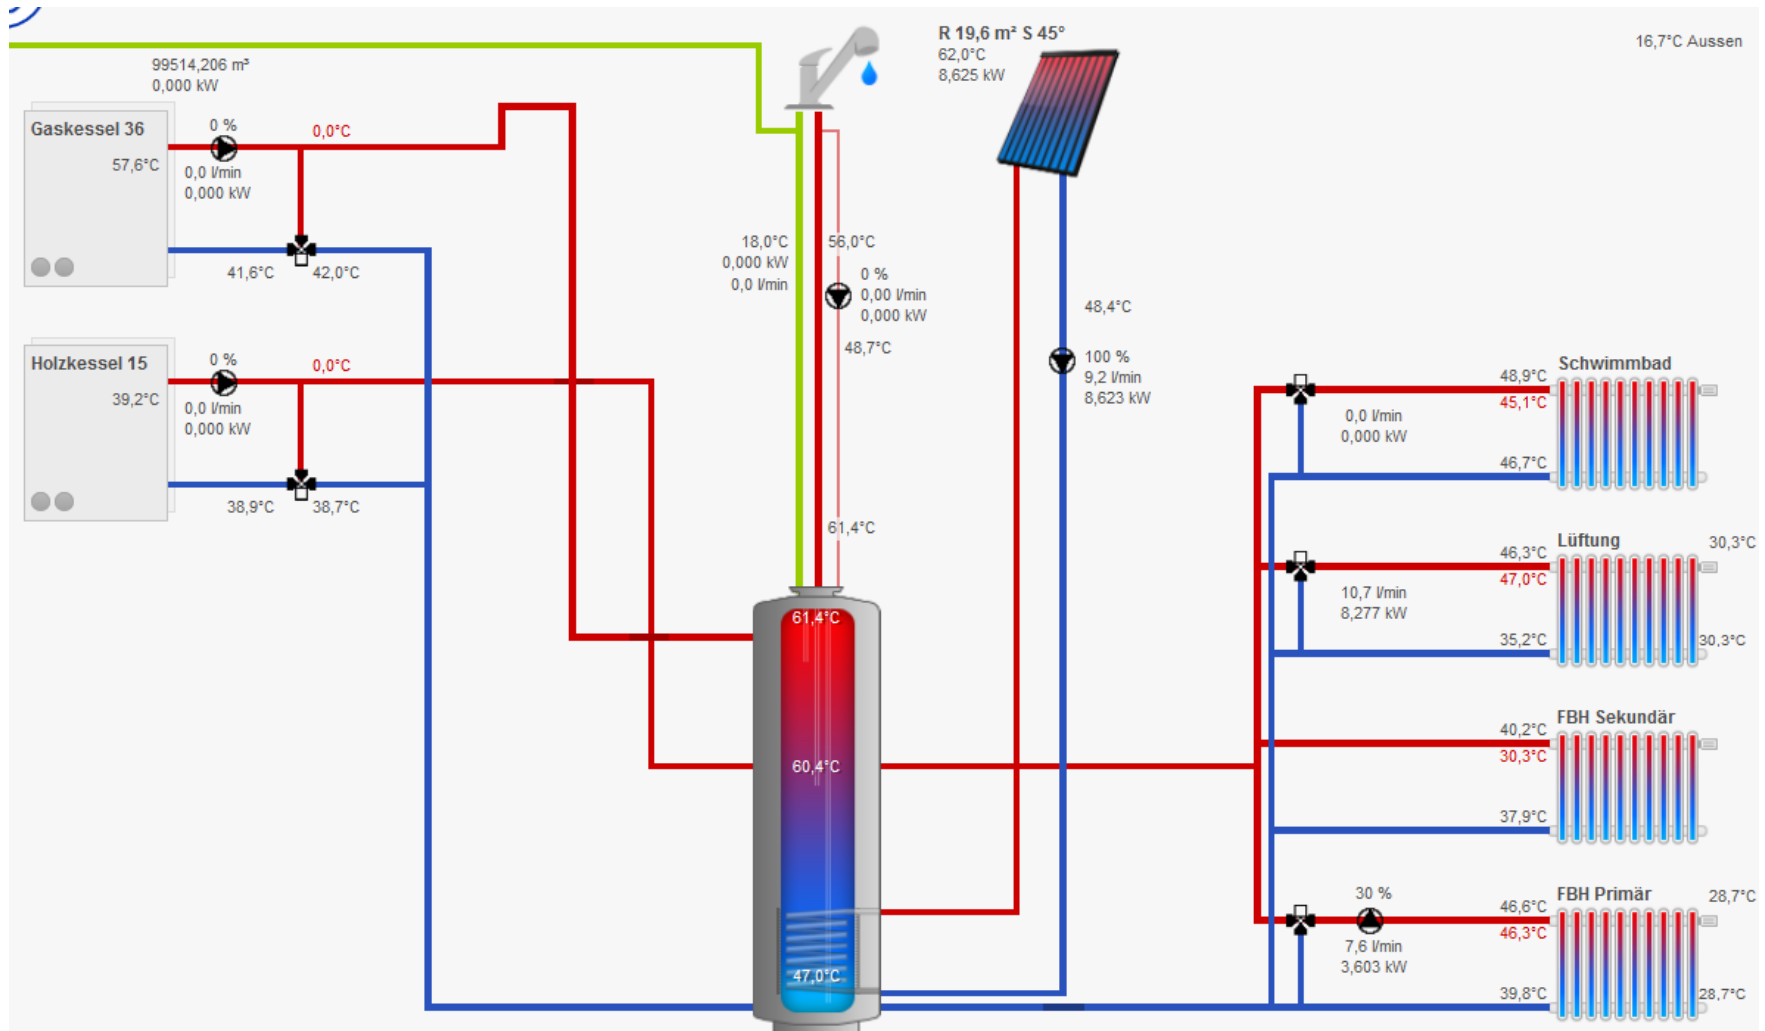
99514,206 m³
0,000 kW

R 19,6 m² S 45°
62,0°C
8,625 kW

16,7°C Aussen

Gaskessel 36
57,6°C
0 %
0,0°C
0,0 l/min
0,000 kW
41,6°C
42,0°C

Holzkessel 15
39,2°C
0 %
0,0°C
0,0 l/min
0,000 kW
38,9°C
38,7°C

18,0°C
0,000 kW
0,0 l/min

56,0°C
0 %
0,00 l/min
0,000 kW
48,7°C

48,4°C
100 %
9,2 l/min
8,623 kW

61,4°C

61,4°C
60,4°C
47,0°C

Schwimmbad
48,9°C
45,1°C
0,0 l/min
0,000 kW
46,7°C

Lüftung
30,3°C
46,3°C
47,0°C
10,7 l/min
8,277 kW
35,2°C
30,3°C

FBH Sekundär
40,2°C
30,3°C
37,9°C

FBH Primär
28,7°C
30 %
46,6°C
46,3°C
7,6 l/min
3,603 kW
39,8°C
28,7°C